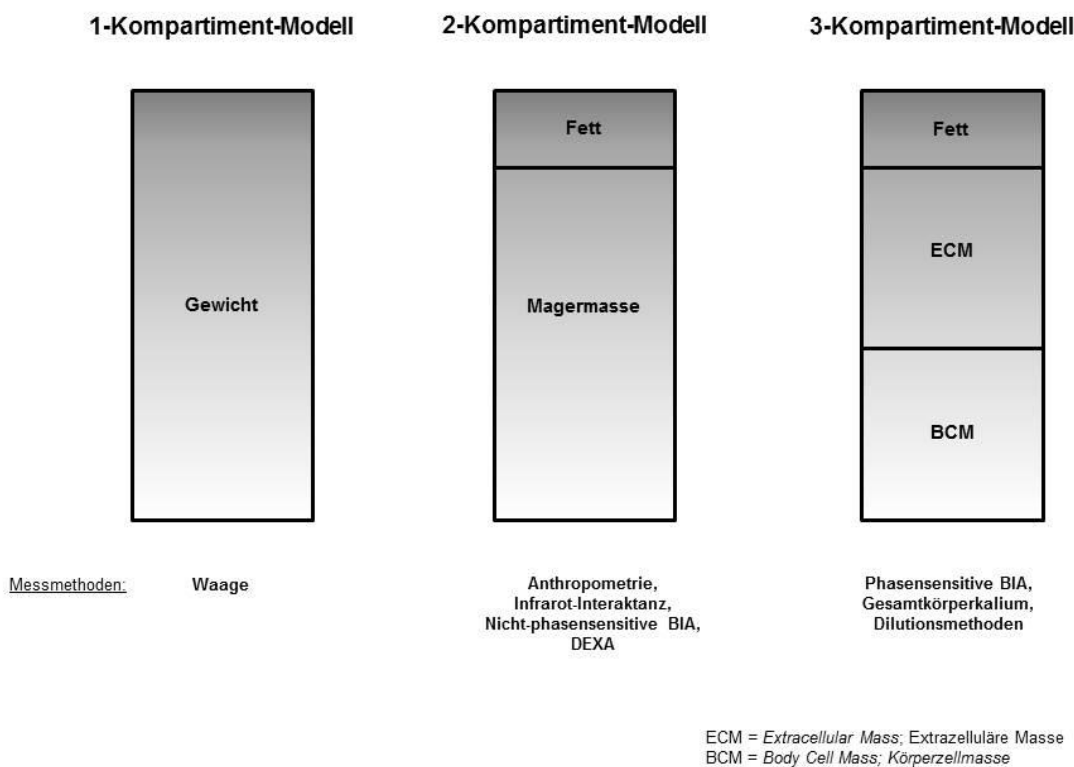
1-Kompartiment-Modell

2-Kompartiment-Modell

3-Kompartiment-Modell

Gewicht

Fett

Magermasse

Fett

ECM

BCM

Messmethoden:

Waage

Anthropometrie, Infrarot-Interaktanz, Nicht-phasensensitive BIA, DEXA

Phasensensitive BIA, Gesamtkörperkalium, Dilutionsmethoden

ECM = Extracellular Mass; Extrazelluläre Masse
BCM = Body Cell Mass; Körperzellmasse